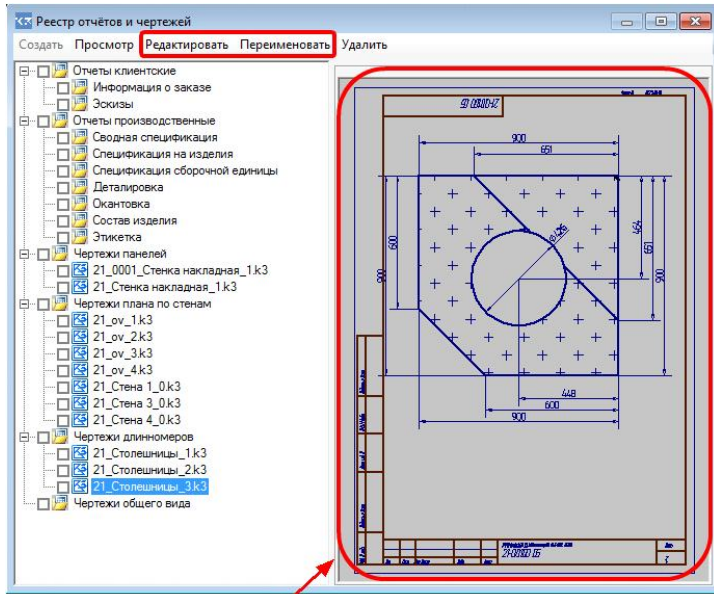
Реестр отчётов и чертежей

Создать Просмотр Редактировать Переименовать Удалить

Отчеты клиентские
Информация о заказе
Эскизы
Отчеты производственные
Сводная спецификация
Спецификация на изделия
Спецификация сборочной единицы
Деталировка
Окантовка
Состав изделия
Этикетка
Чертежи панелей
21_0001_Стенка накладная_1.k3
21_Стенка накладная_1.k3
Чертежи плана по стенам
21_ov_1.k3
21_ov_2.k3
21_ov_3.k3
21_ov_4.k3
21_Стена 1_0.k3
21_Стена 3_0.k3
21_Стена 4_0.k3
Чертежи длинномеров
21_Столешницы_1.k3
21_Столешницы_2.k3
21_Столешницы_3.k3
Чертежи общего вида

900
651
600
900
464
651
900
448
600
900
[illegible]